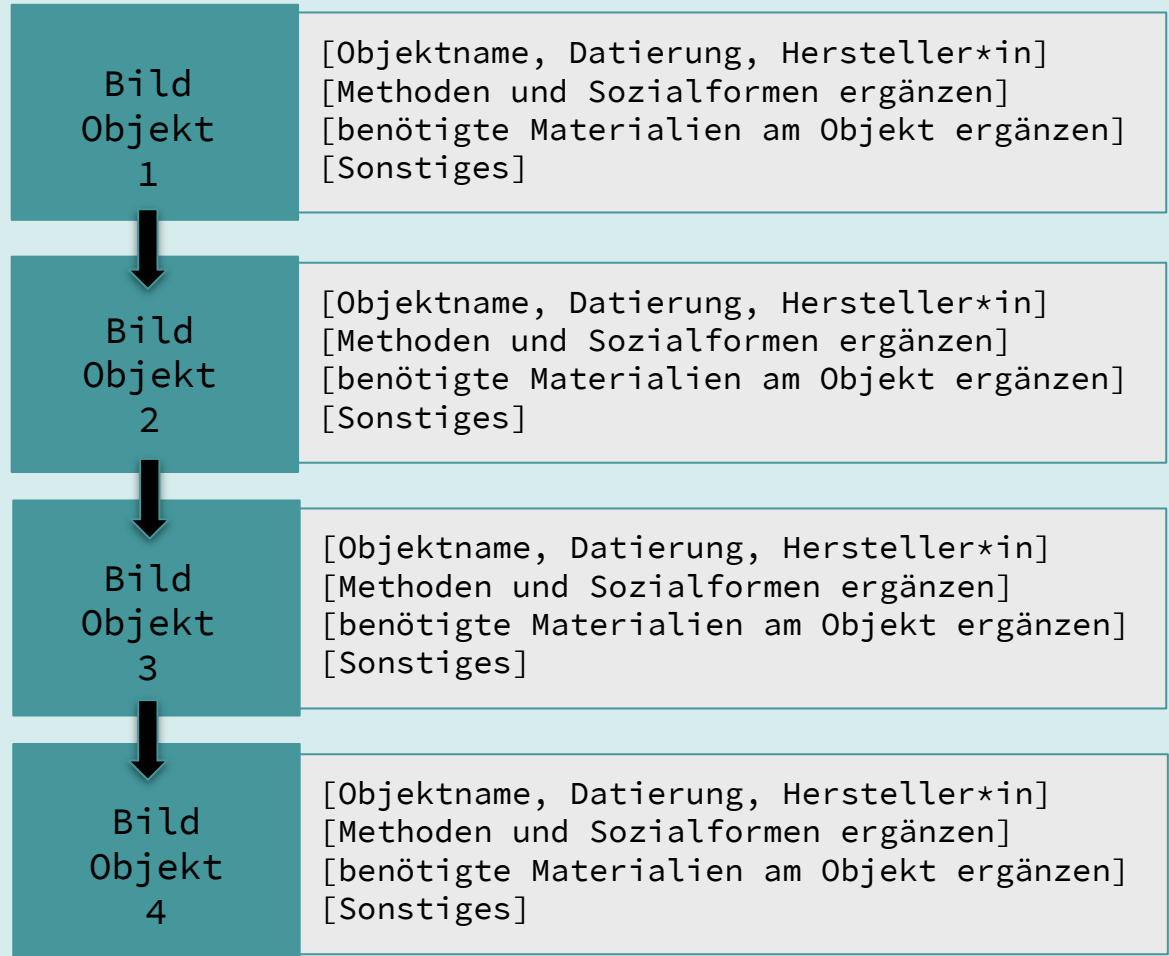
Bild Objekt 1

[Objektname, Datierung, Hersteller*in]
[Methoden und Sozialformen ergänzen]
[benötigte Materialien am Objekt ergänzen]
[Sonstiges]

Bild Objekt 2

[Objektname, Datierung, Hersteller*in]
[Methoden und Sozialformen ergänzen]
[benötigte Materialien am Objekt ergänzen]
[Sonstiges]

Bild Objekt 3

[Objektname, Datierung, Hersteller*in]
[Methoden und Sozialformen ergänzen]
[benötigte Materialien am Objekt ergänzen]
[Sonstiges]

Bild Objekt 4

[Objektname, Datierung, Hersteller*in]
[Methoden und Sozialformen ergänzen]
[benötigte Materialien am Objekt ergänzen]
[Sonstiges]